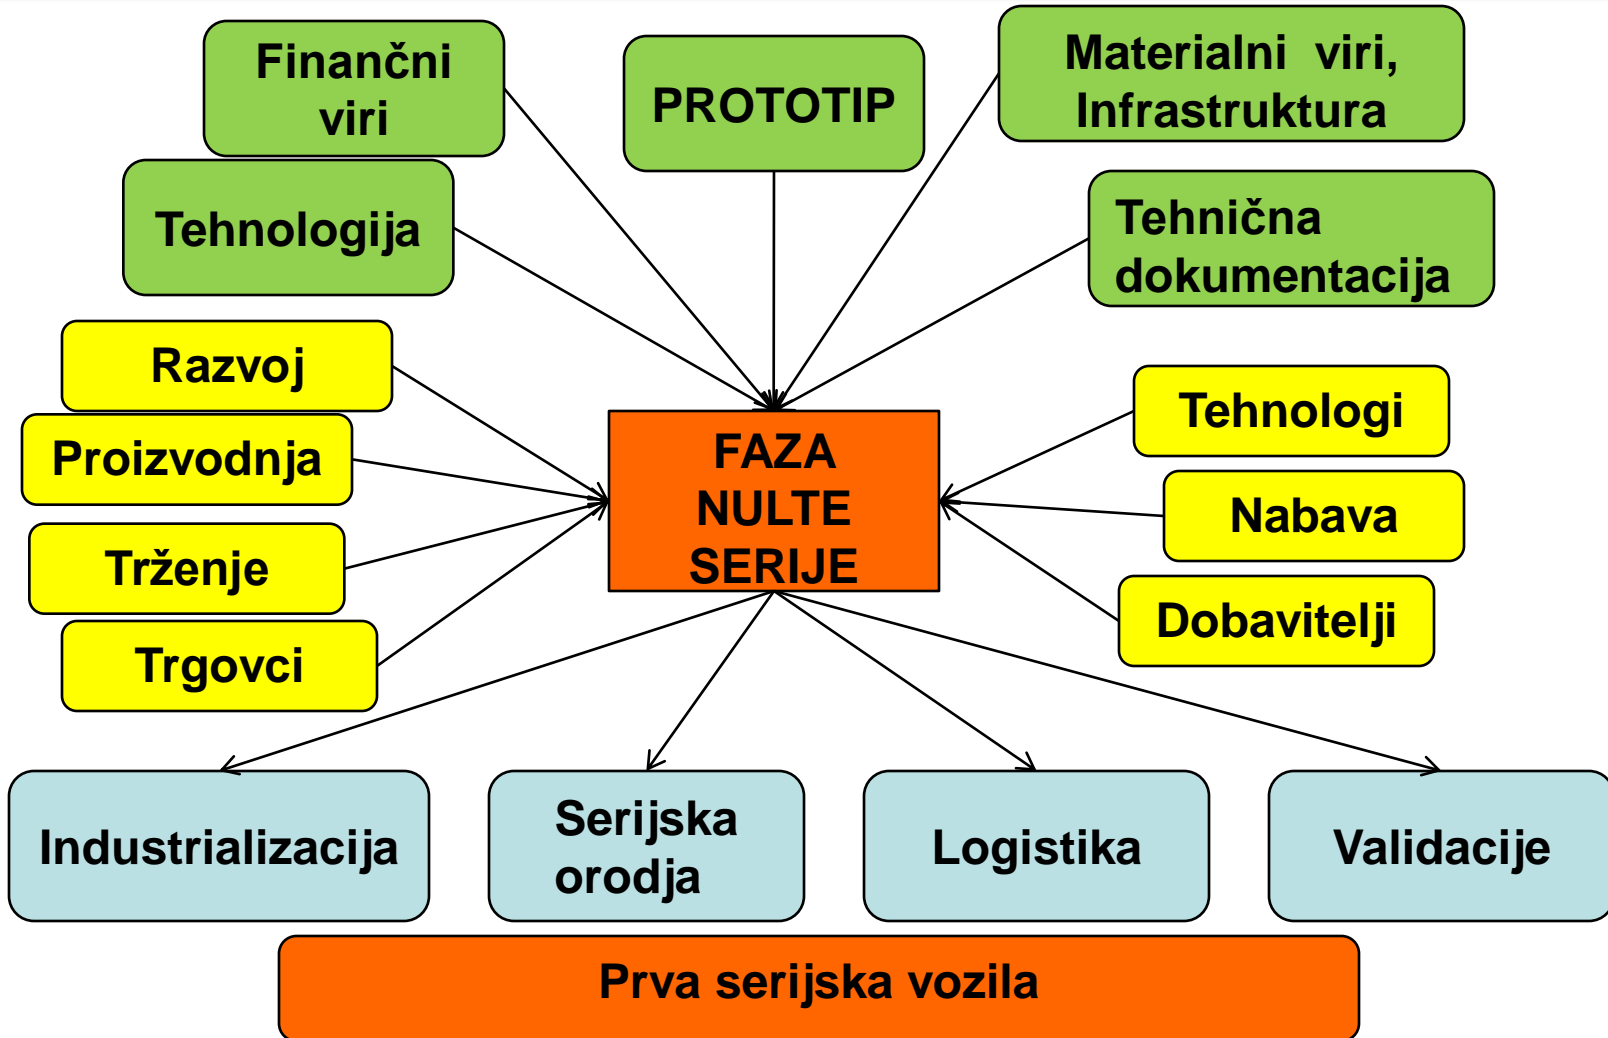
Finančni viri

PROTOTIP

Materialni viri, Infrastruktura

Tehnologija

Tehnična dokumentacija

Razvoj

Proizvodnja

Trženje

Trgovci

FAZA NULTE SERIJE

Tehnologi

Nabava

Dobavitelji

Industrializacija

Serijska orodja

Logistika

Validacije

Prva serijska vozila